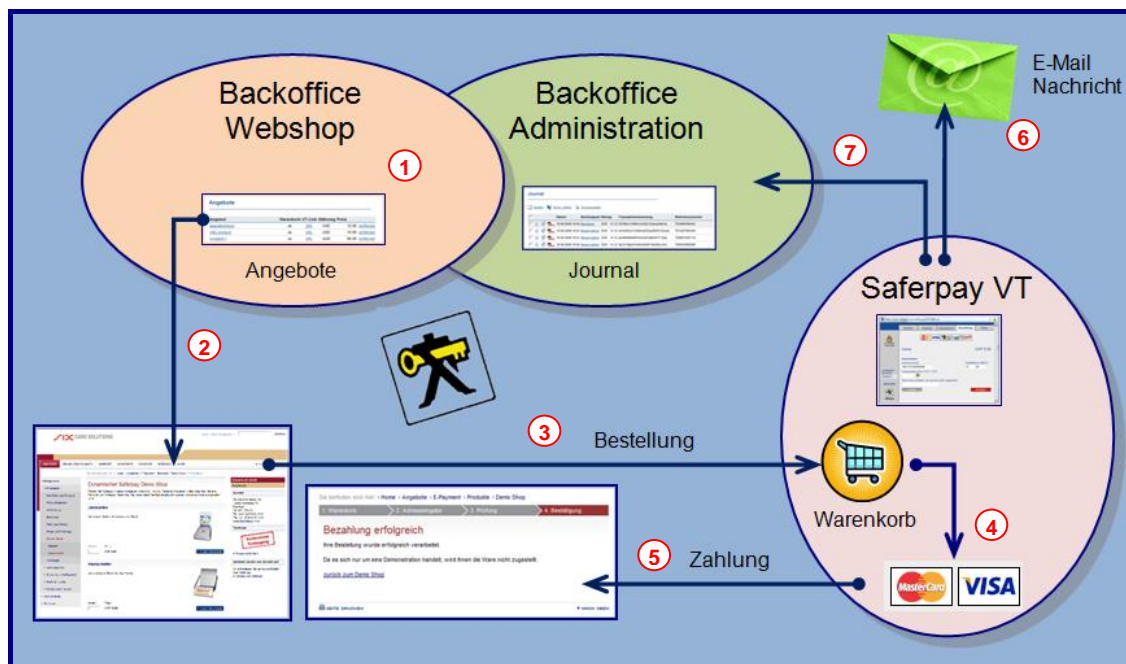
Backoffice Webshop

Backoffice Administration

E-Mail Nachricht

1

7

6

Angebote

Angebote

Journal

Journal

Saferpay VT

2

3

Bestellung

Warenkorb

4

5

Zahlung

Bezahlung erfolgreich

Ihre Bestellung wurde erfolgreich verarbeitet.

zurück zum Demo Shop

MasterCard

VISA